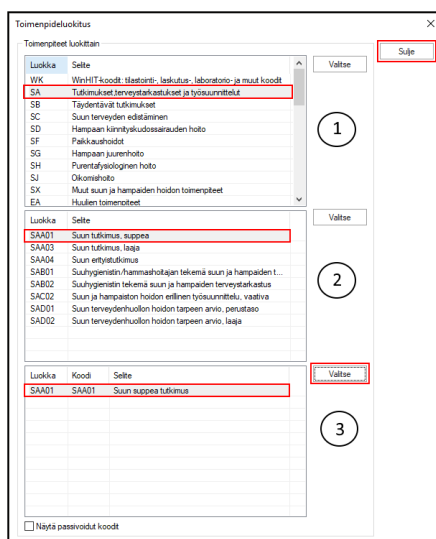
Toimenpideluokitus

Toimenpiteet luokittain

Sulje

| Luokka | Selite |
|---|---|
| WK | WinHIT-koodit: tilastointi-, laskutus-, laboratorio- ja muut koodit |
| SA | Tutkimukset;terveystarkastukset ja työsuunnittelut |
| SB | Täydentävät tutkimukset |
| SC | Suun terveyden edistäminen |
| SD | Hampaan kiinnityskudossairauden hoito |
| SF | Paikkaushoidot |
| SG | Hampaan juurenhoito |
| SH | Purentafysiologinen hoito |
| SJ | Oikomishoito |
| SX | Muut suun ja hampaiden hoidon toimenpiteet |
| EA | Huulien toimenpiteet |

Valitse

1

| Luokka | Selite |
|---|---|
| SAA01 | Suun tutkimus, suppea |
| SAA03 | Suun tutkimus, laaja |
| SAA04 | Suun erityistutkimus |
| SAB01 | Suuhygienistin/hammashoitajan tekemä suun ja hampaiden t... |
| SAB02 | Suuhygienistin tekemä suun ja hampaiden terveystarkastus |
| SAC02 | Suun ja hampaiston hoidon erillinen työsuunnittelu, vaativa |
| SAD01 | Suun terveydenhuollon hoidon tarpeen arvio, perustaso |
| SAD02 | Suun terveydenhuollon hoidon tarpeen arvio, laaja |

Valitse

2

| Luokka | Koodi | Selite |
|---|---|---|
| SAA01 | SAA01 | Suun suppea tutkimus |

Valitse

3

Näytä passivoidut koodit